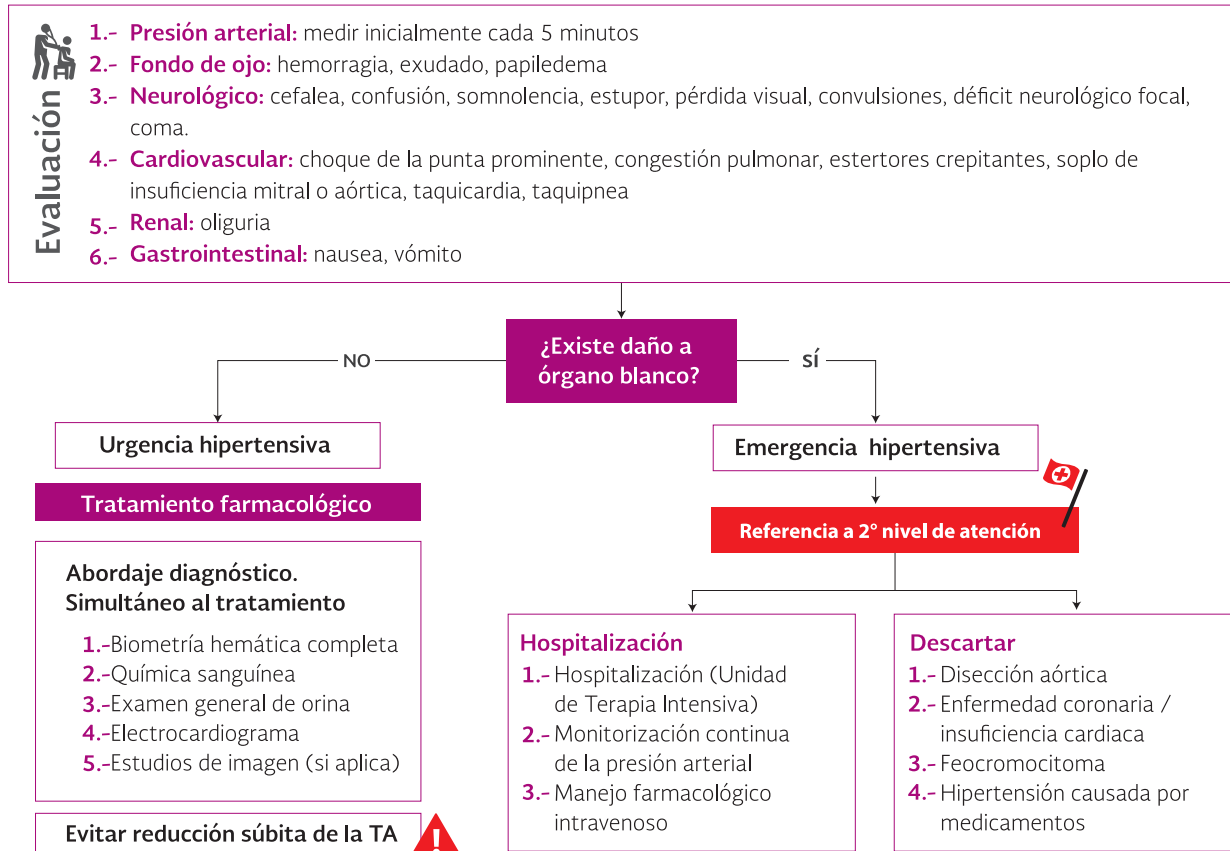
Evaluación

1.- Presión arterial: medir inicialmente cada 5 minutos
2.- Fondo de ojo: hemorragia, exudado, papiledema
3.- Neurológico: cefalea, confusión, somnolencia, estupor, pérdida visual, convulsiones, déficit neurológico focal, coma.
4.- Cardiovascular: choque de la punta prominente, congestión pulmonar, estertores crepitantes, soplo de insuficiencia mitral o aórtica, taquicardia, taquipnea
5.- Renal: oliguria
6.- Gastrointestinal: nausea, vómito

¿Existe daño a órgano blanco?

NO

SÍ

Urgencia hipertensiva

Tratamiento farmacológico

Abordaje diagnóstico. Simultáneo al tratamiento
1.-Biometría hemática completa
2.-Química sanguínea
3.-Examen general de orina
4.-Electrocardiograma
5.-Estudios de imagen (si aplica)

Evitar reducción súbita de la TA

Emergencia hipertensiva

Referencia a 2° nivel de atención

Hospitalización
1.- Hospitalización (Unidad de Terapia Intensiva)
2.- Monitorización continua de la presión arterial
3.- Manejo farmacológico intravenoso

Descartar
1.- Disección aórtica
2.- Enfermedad coronaria / insuficiencia cardiaca
3.- Feocromocitoma
4.- Hipertensión causada por medicamentos